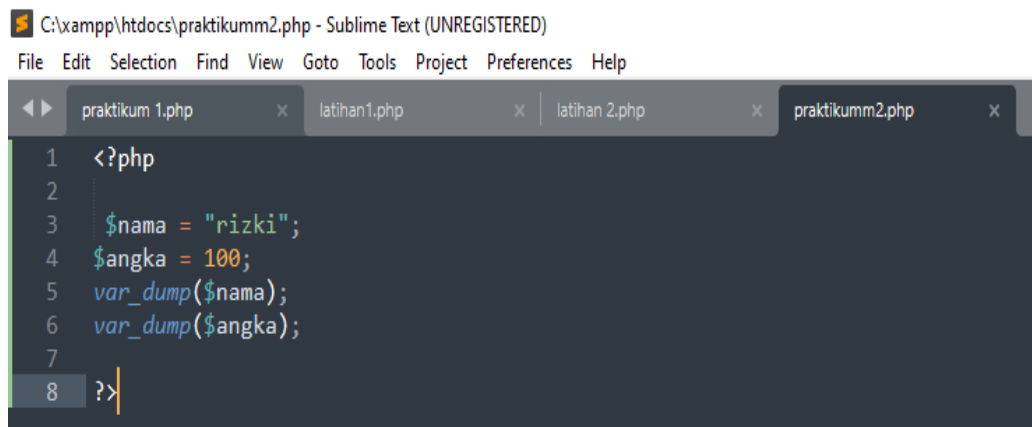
C:\xampp\htdocs\praktikumm2.php - Sublime Text (UNREGISTERED)

File Edit Selection Find View Goto Tools Project Preferences Help

praktikum 1.php ×  latihan1.php ×  latihan 2.php ×  praktikumm2.php ×

1 <?php
2
3  $nama = "rizki";
4 $angka = 100;
5 var_dump($nama);
6 var_dump($angka);
7
8 ?>